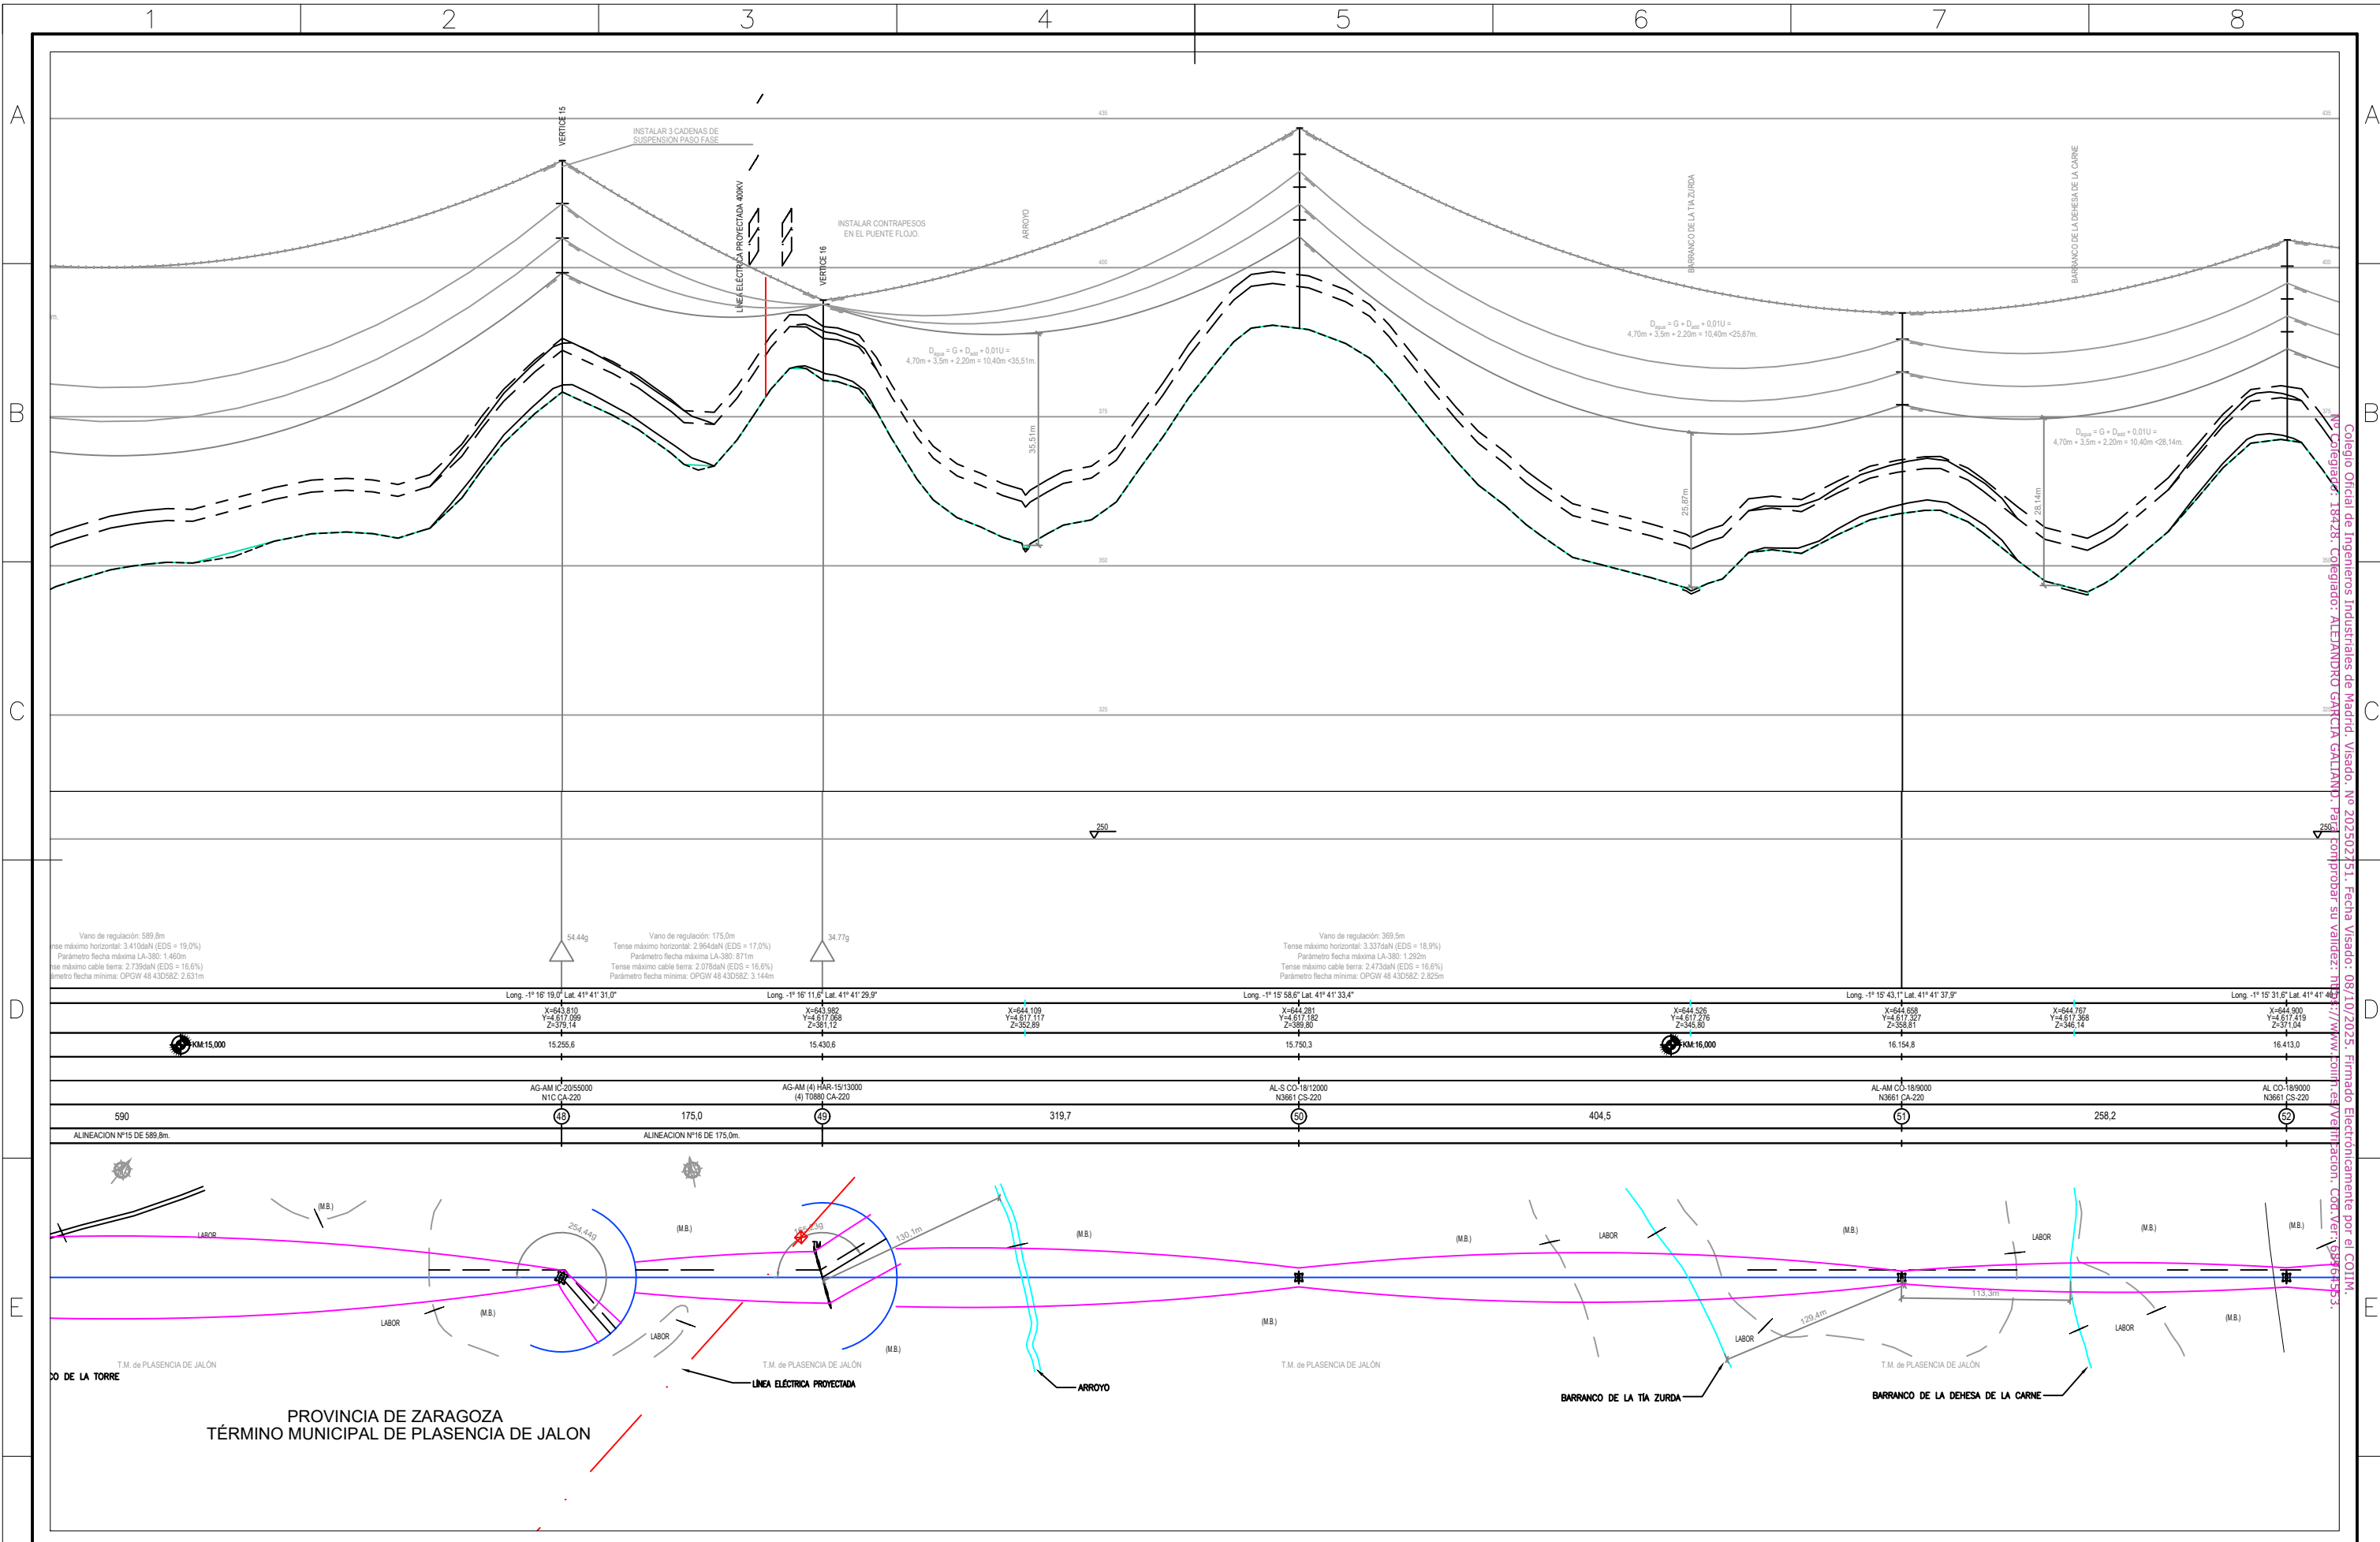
1 2 3 4 5 6 7 8

A

B

C

D

E

VERTICE 15

INSTALAR 3 CADENAS DE SUSPENSION PASO FASE

LÍNEA ELÉCTRICA PROYECTADA 400KV

VERTICE 16

INSTALAR CONTRAPESOS EN EL PUENTE FLOJO.

ARROYO

BARRANCO DE LA TÍA ZURDA

BARRANCO DE LA DEHESA DE LA CARNE

425

400

375

350

325

$D_{agua} = G + D_{add} + 0,01U =$ 4,70m + 3,5m + 2,20m = 10,40m <35,51m.

35,51m

$D_{agua} = G + D_{add} + 0,01U =$ 4,70m + 3,5m + 2,20m = 10,40m <25,87m.

25,87m

$D_{agua} = G + D_{add} + 0,01U =$ 4,70m + 3,5m + 2,20m = 10,40m <28,14m.

28,14m

250

Colegio Oficial de Ingenieros Industriales de Madrid. Visado. Nº 20250251. Fecha Visado: 08/10/2025. Firmado Electrónicamente por el COIIM. Nº Colegiado: 18428. Colegiado: ALEJANDRO GARCIA GALIANO. Para comprobar su validez: https://www.coiim.es/Verificacion. Cod.Ver.:8296453.

Vano de regulación: 589,8m
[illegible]nse máximo horizontal: 3.410daN (EDS = 19,0%)
Parámetro flecha máxima LA-380: 1.460m
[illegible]nse máximo cable tierra: 2.739daN (EDS = 16,6%)
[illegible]ámetro flecha mínima: OPGW 48 43D58Z: 2.631m

54.44g

Vano de regulación: 175,0m
Tense máximo horizontal: 2.964daN (EDS = 17,0%)
Parámetro flecha máxima LA-380: 871m
Tense máximo cable tierra: 2.078daN (EDS = 16,6%)
Parámetro flecha mínima: OPGW 48 43D58Z: 3.144m

34.77g

Vano de regulación: 369,5m
Tense máximo horizontal: 3.337daN (EDS = 18,9%)
Parámetro flecha máxima LA-380: 1.292m
Tense máximo cable tierra: 2.473daN (EDS = 16,6%)
Parámetro flecha mínima: OPGW 48 43D58Z: 2.825m

Long. -1º 16' 19,0" Lat. 41º 41' 31,0"
Long. -1º 16' 11,6" Lat. 41º 41' 29,9"
Long. -1º 15' 58,6" Lat. 41º 41' 33,4"
Long. -1º 15' 43,1" Lat. 41º 41' 37,9"
Long. -1º 15' 31,6" Lat. 41º 41' 4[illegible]

X=643,810 Y=4.617.099 Z=379,14
X=643,982 Y=4.617.068 Z=381,12
X=644,109 Y=4.617.117 Z=352,89
X=644,281 Y=4.617.182 Z=389,80
X=644,526 Y=4.617.276 Z=345,80
X=644,658 Y=4.617.327 Z=358,81
X=644,767 Y=4.617.368 Z=346,14
X=644,900 Y=4.617.419 Z=371,04

KM:15,000
15.255,6
15.430,6
15.750,3
KM:16,000
16.154,8
16.413,0

AG-AM IC-20/55000 N1C CA-220
AG-AM (4) HAR-15/13000 (4) T0880 CA-220
AL-S CO-18/12000 N3661 CS-220
AL-AM CO-18/9000 N3661 CA-220
AL CO-18/9000 N3661 CS-220

590
48
175,0
49
319,7
50
404,5
51
258,2
52

ALINEACION Nº15 DE 589,8m.
ALINEACION Nº16 DE 175,0m.

(M.B.)
LABOR
254,44g
(M.B.)
130,1m
(M.B.)
(M.B.)
LABOR
(M.B.)
LABOR
(M.B.)
LABOR
(M.B.)
(M.B.)
LABOR
LABOR
(M.B.)
(M.B.)
(M.B.)
113,3m
129,4m

T.M. de PLASENCIA DE JALÓN
T.M. de PLASENCIA DE JALÓN
T.M. de PLASENCIA DE JALÓN
T.M. de PLASENCIA DE JALÓN

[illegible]O DE LA TORRE
LÍNEA ELÉCTRICA PROYECTADA
ARROYO
BARRANCO DE LA TÍA ZURDA
BARRANCO DE LA DEHESA DE LA CARNE

PROVINCIA DE ZARAGOZA
TÉRMINO MUNICIPAL DE PLASENCIA DE JALON